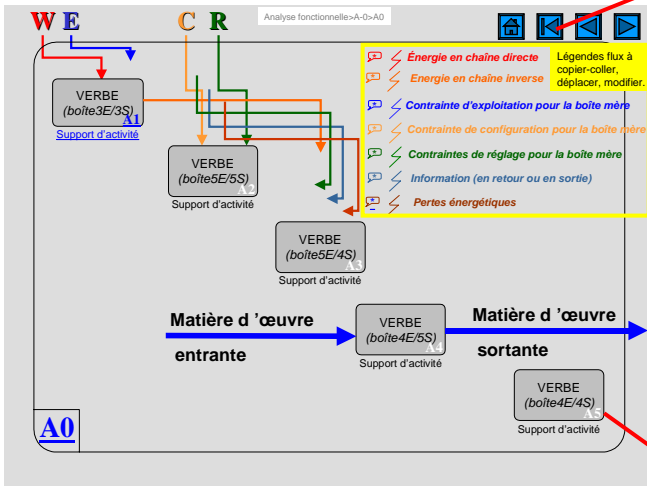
W E C R

Analyse fonctionnelle>A-0>A0

Énergie en chaîne directe

Légendes flux à copier-coller, déplacer, modifier.

Énergie en chaîne inverse

Contrainte d'exploitation pour la boîte mère

Contrainte de configuration pour la boîte mère

Contraintes de réglage pour la boîte mère

Information (en retour ou en sortie)

Pertes énergétiques

VERBE
(boîte3E/3S)
A1
Support d'activité

VERBE
(boîte5E/5S)
A2
Support d'activité

VERBE
(boîte5E/4S)
A3
Support d'activité

Matière d 'œuvre entrante

VERBE
(boîte4E/5S)
A4
Support d'activité

Matière d 'œuvre sortante

VERBE
(boîte4E/4S)
A5
Support d'activité

A0